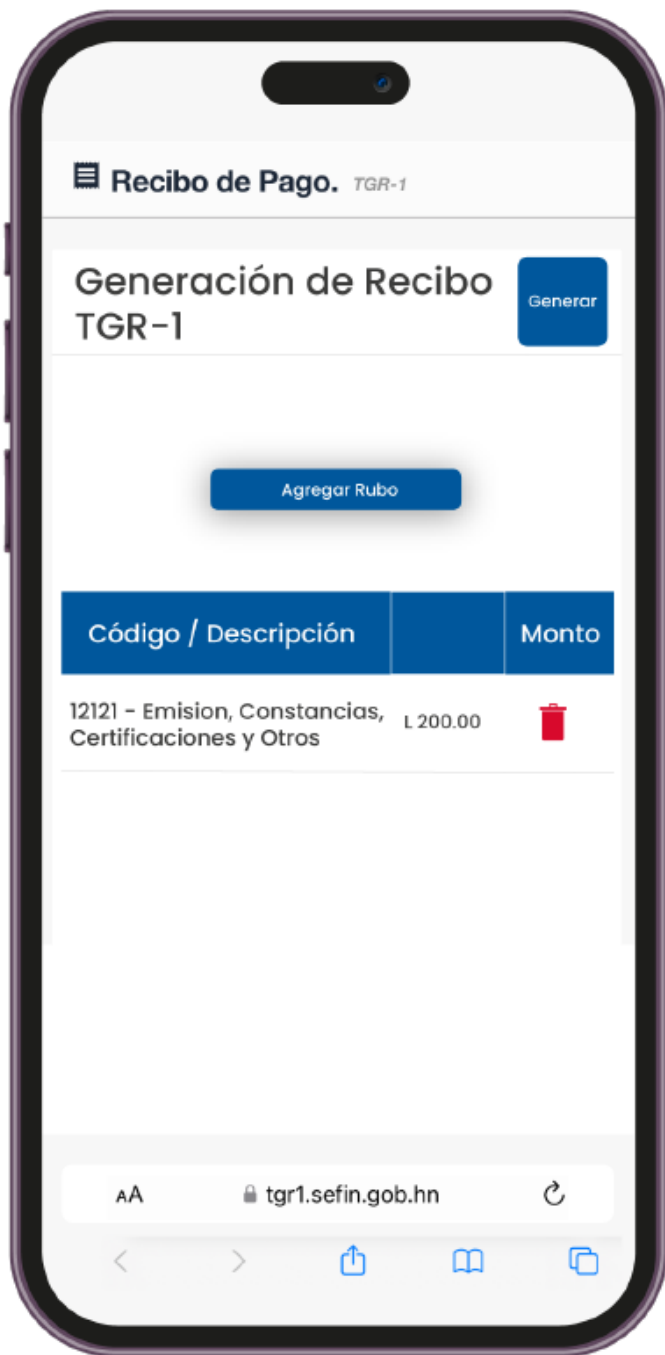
Recibo de Pago. TGR-1

Generación de Recibo TGR-1

Generar

Agregar Rubo

| Código / Descripción | | Monto |
|---|---|---|
| 12121 - Emision, Constancias, Certificaciones y Otros | L 200.00 | |

AA tgr1.sefin.gob.hn